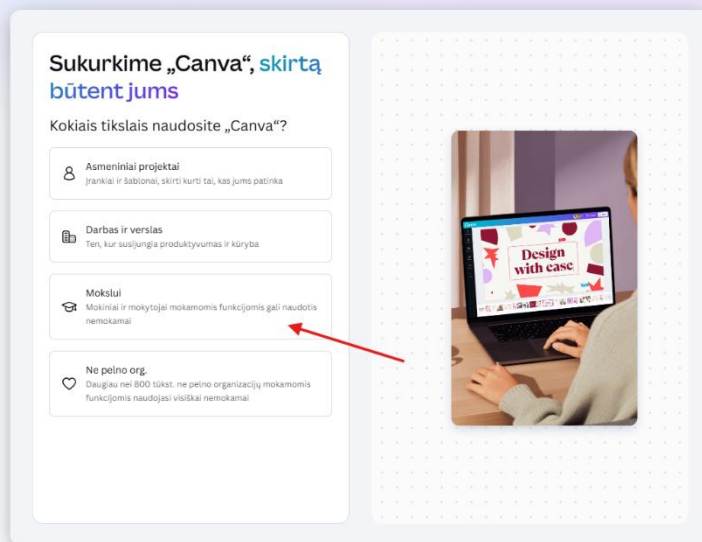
Sukurkime „Canva“, skirtą būtent jums

Kokiais tikslais naudosite „Canva“?

Asmeniniai projektai
Įrankiai ir šablonai, skirti kurti tai, kas jums patinka

Darbas ir verslas
Ten, kur susijungia produktyvumas ir kūryba

Mokslui
Mokiniai ir mokytojai mokamomis funkcijomis gali naudotis nemokamai

Ne pelno org.
Daugiau nei 800 tūkst. ne pelno organizacijų mokamomis funkcijomis naudojasi visiškai nemokamai

Design with ease